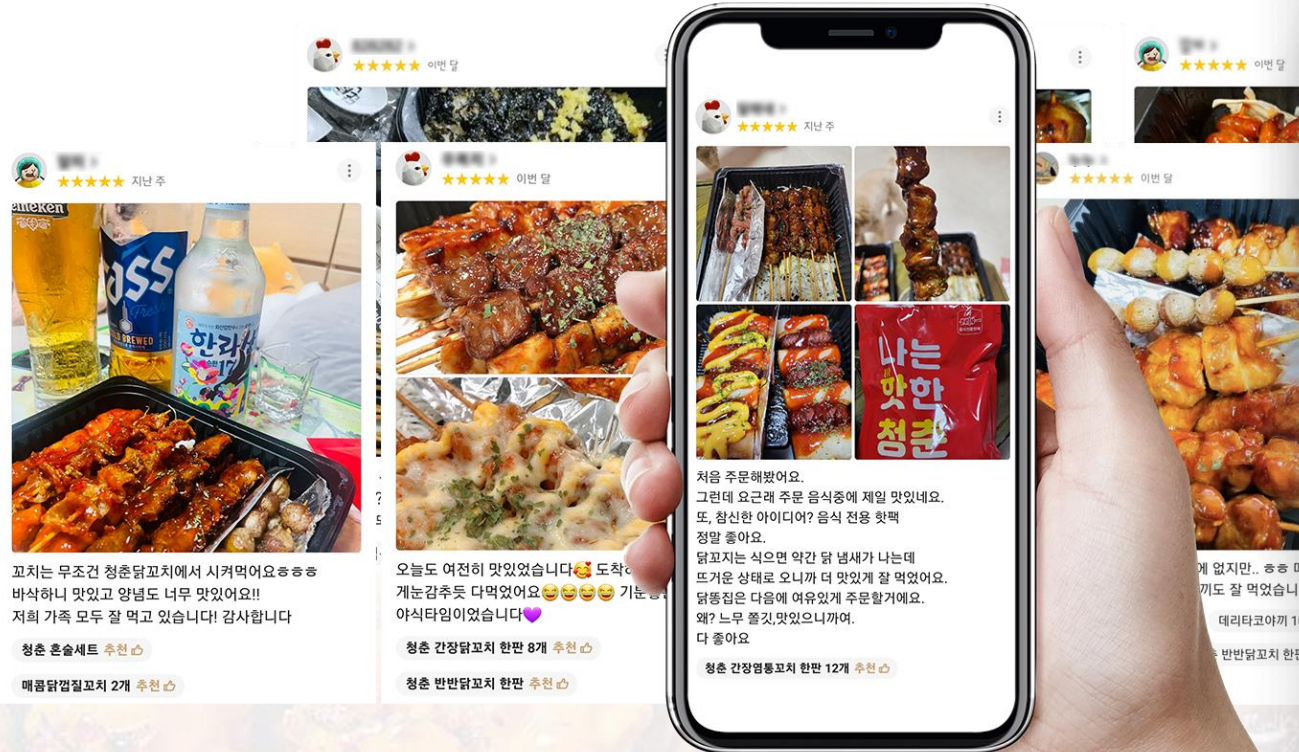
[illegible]
★★★★★ 이번 달

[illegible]
★★★★★ 지난 주

나는
맛한
청춘

처음 주문해봤어요.
그런데 요근래 주문 음식중에 제일 맛있네요.
또, 참신한 아이디어? 음식 전용 핫팩
정말 좋아요.
닭꼬지는 식으면 약간 닭 냄새가 나는데
뜨거운 상태로 오니까 더 맛있게 잘 먹었어요.
닭똥집은 다음에 여유있게 주문할거에요.
왜? 느무 쫄깃,맛있으니까여.
다 좋아요

청춘 간장염통꼬치 한판 12개 추천

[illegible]
★★★★★ 지난 주

꼬치는 무조건 청춘닭꼬치에서 시켜먹어요ㅎㅎㅎ
바삭하니 맛있고 양념도 너무 맛있어요!!
저희 가족 모두 잘 먹고 있습니다! 감사합니다

청춘 혼술세트 추천
매콤닭껍질꼬치 2개 추천

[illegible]
★★★★★ 이번 달

오늘도 여전히 맛있었습니다🥰 도착하
게눈감추듯 다먹었어요😄😄😄😄 기분
야식타임이었습니다💜

청춘 간장닭꼬치 한판 8개 추천
청춘 반반닭꼬치 한판 추천

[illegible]
★★★★★ 이번 달

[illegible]
★★★★★ 이번 달

에 없지만.. ㅎㅎ 
끼도 잘 먹었습니
데리타코야끼 1
반반닭꼬치 한